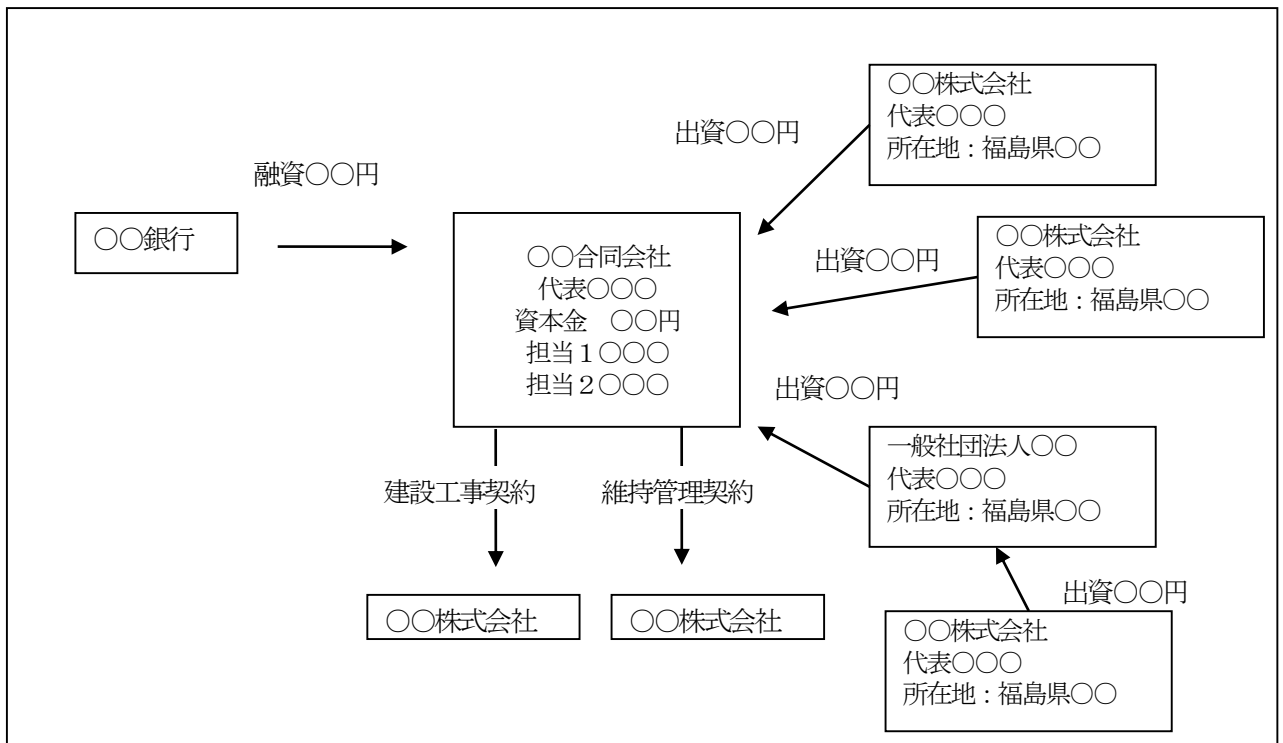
○○株式会社
代表○○○
所在地：福島県○○

出資○○円

融資○○円

○○銀行

○○合同会社
代表○○○
資本金　○○円
担当１○○○
担当２○○○

出資○○円

○○株式会社
代表○○○
所在地：福島県○○

出資○○円

一般社団法人○○
代表○○○
所在地：福島県○○

建設工事契約

維持管理契約

出資○○円

○○株式会社

○○株式会社

○○株式会社
代表○○○
所在地：福島県○○